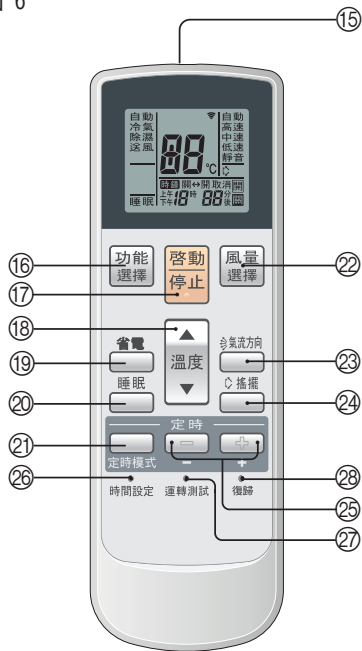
6

⑮

自動
冷氣
除濕
送風

88 °C

自動
高速
中速
低速
靜音

睡眠 上午 下午 18 88 關 開 取消

⑯ 功能選擇
啟動停止 ⑰
風量選擇 ㉒

⑱ ▲ 溫度 ▼

⑲ 省電
氣流方向 ㉓

⑳ 睡眠
搖擺 ㉔

定時

㉑ 定時模式
− +

㉖ 時間設定
運轉測試
復歸 ㉘

㉕

㉗